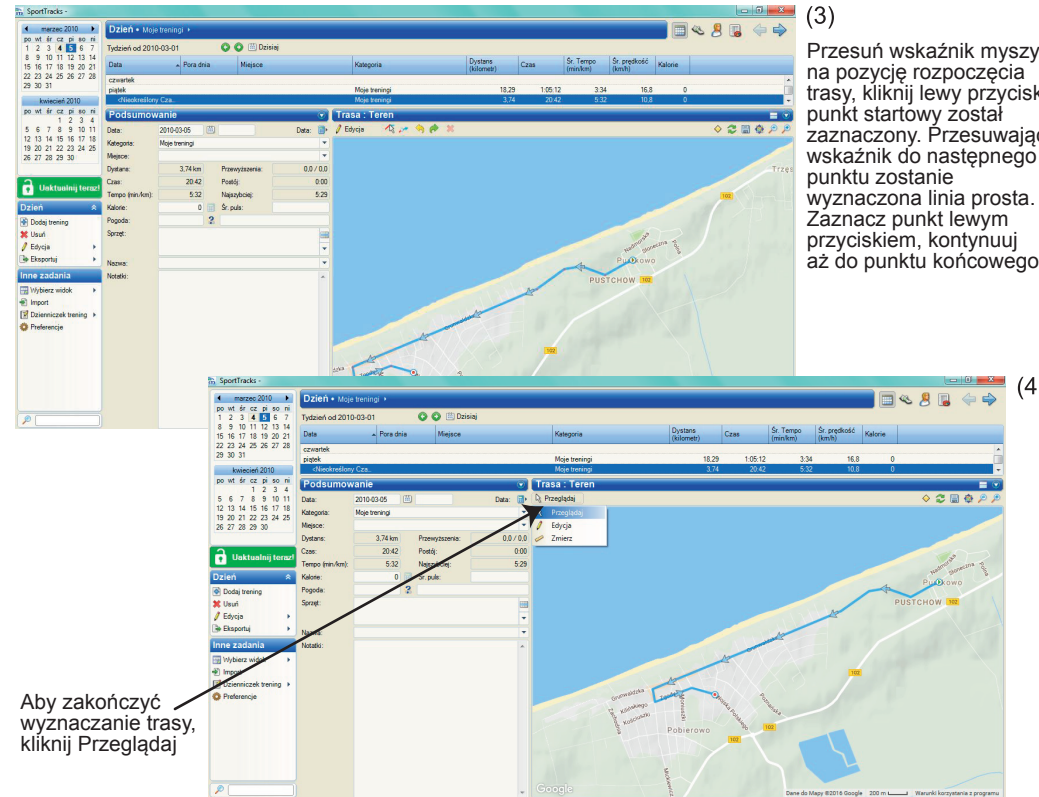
SportTracks -

marzec 2010
po wt śr cz pi so ni
1 2 3 4 5 6 7
8 9 10 11 12 13 14
15 16 17 18 19 20 21
22 23 24 25 26 27 28
29 30 31

kwiecień 2010
po wt śr cz pi so ni
1 2 3 4
5 6 7 8 9 10 11
12 13 14 15 16 17 18
19 20 21 22 23 24 25
26 27 28 29 30

Uaktualnij teraz!

Dzień
Dodaj trening
Usuń
Edycja
Eksportuj

Inne zadania
Wybierz widok
Import
Dzienniczek trening
Preferencje

Dzień • Moje treningi

Tydzień od 2010-03-01 Dzisiaj

| Data | Pora dnia | Miejsce | Kategoria | Dystans (kilometr) | Czas | Śr. Tempo (min/km) | Śr. prędkość (km/h) | Kalorie |
|---|---|---|---|---|---|---|---|---|
| czwartek | | | | | | | | |
| piątek | | | Moje treningi | 18,29 | 1:05:12 | 3:34 | 16,8 | 0 |
| <Nieokreślony Cza.. | | | Moje treningi | 3,74 | 20:42 | 5:32 | 10,8 | 0 |

Podsumowanie
Data: 2010-03-05 Data:
Kategoria: Moje treningi
Miejsce:
Dystans: 3,74 km Przewyższenia: 0,0 / 0,0
Czas: 20:42 Postój: 0:00
Tempo (min/km): 5:32 Najszybciej: 5:29
Kalorie: 0 Śr. puls:
Pogoda:
Sprzęt:
Nazwa:
Notatki:

Trasa : Teren
Edycja
Trzes
Nadmorska
Słoneczna
Polna
Pustkowo
PUSTCHOW 102
102

(3)

Przesuń wskaźnik myszy na pozycję rozpoczęcia trasy, kliknij lewy przycisk, punkt startowy został zaznaczony. Przesuwając wskaźnik do następnego punktu zostanie wyznaczona linia prosta. Zaznacz punkt lewym przyciskiem, kontynuuj aż do punktu końcowego.

(4

SportTracks -
Dzień • Moje treningi
Tydzień od 2010-03-01 Dzisiaj
Podsumowanie
Trasa : Teren
Przeglądaj
Przeglądaj
Edycja
Zmierz
Pustkowo
PUSTCHOW 102
Grunwaldzka
Kilińskiego
Kościuszki
Zamkowa
Pobierowo
102
Google
Dane do Mapy ©2016 Google 200 m Warunki korzystania z programu

Aby zakończyć wyznaczanie trasy, kliknij Przeglądaj